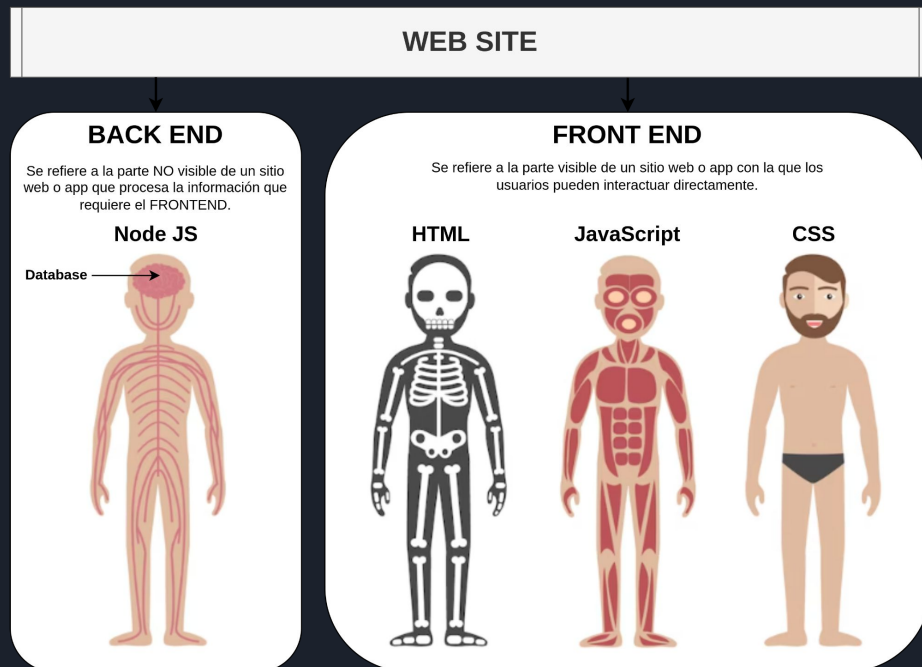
WEB SITE

BACK END

Se refiere a la parte NO visible de un sitio web o app que procesa la información que requiere el FRONTEND.

Node JS

Database

FRONT END

Se refiere a la parte visible de un sitio web o app con la que los usuarios pueden interactuar directamente.

HTML

JavaScript

CSS